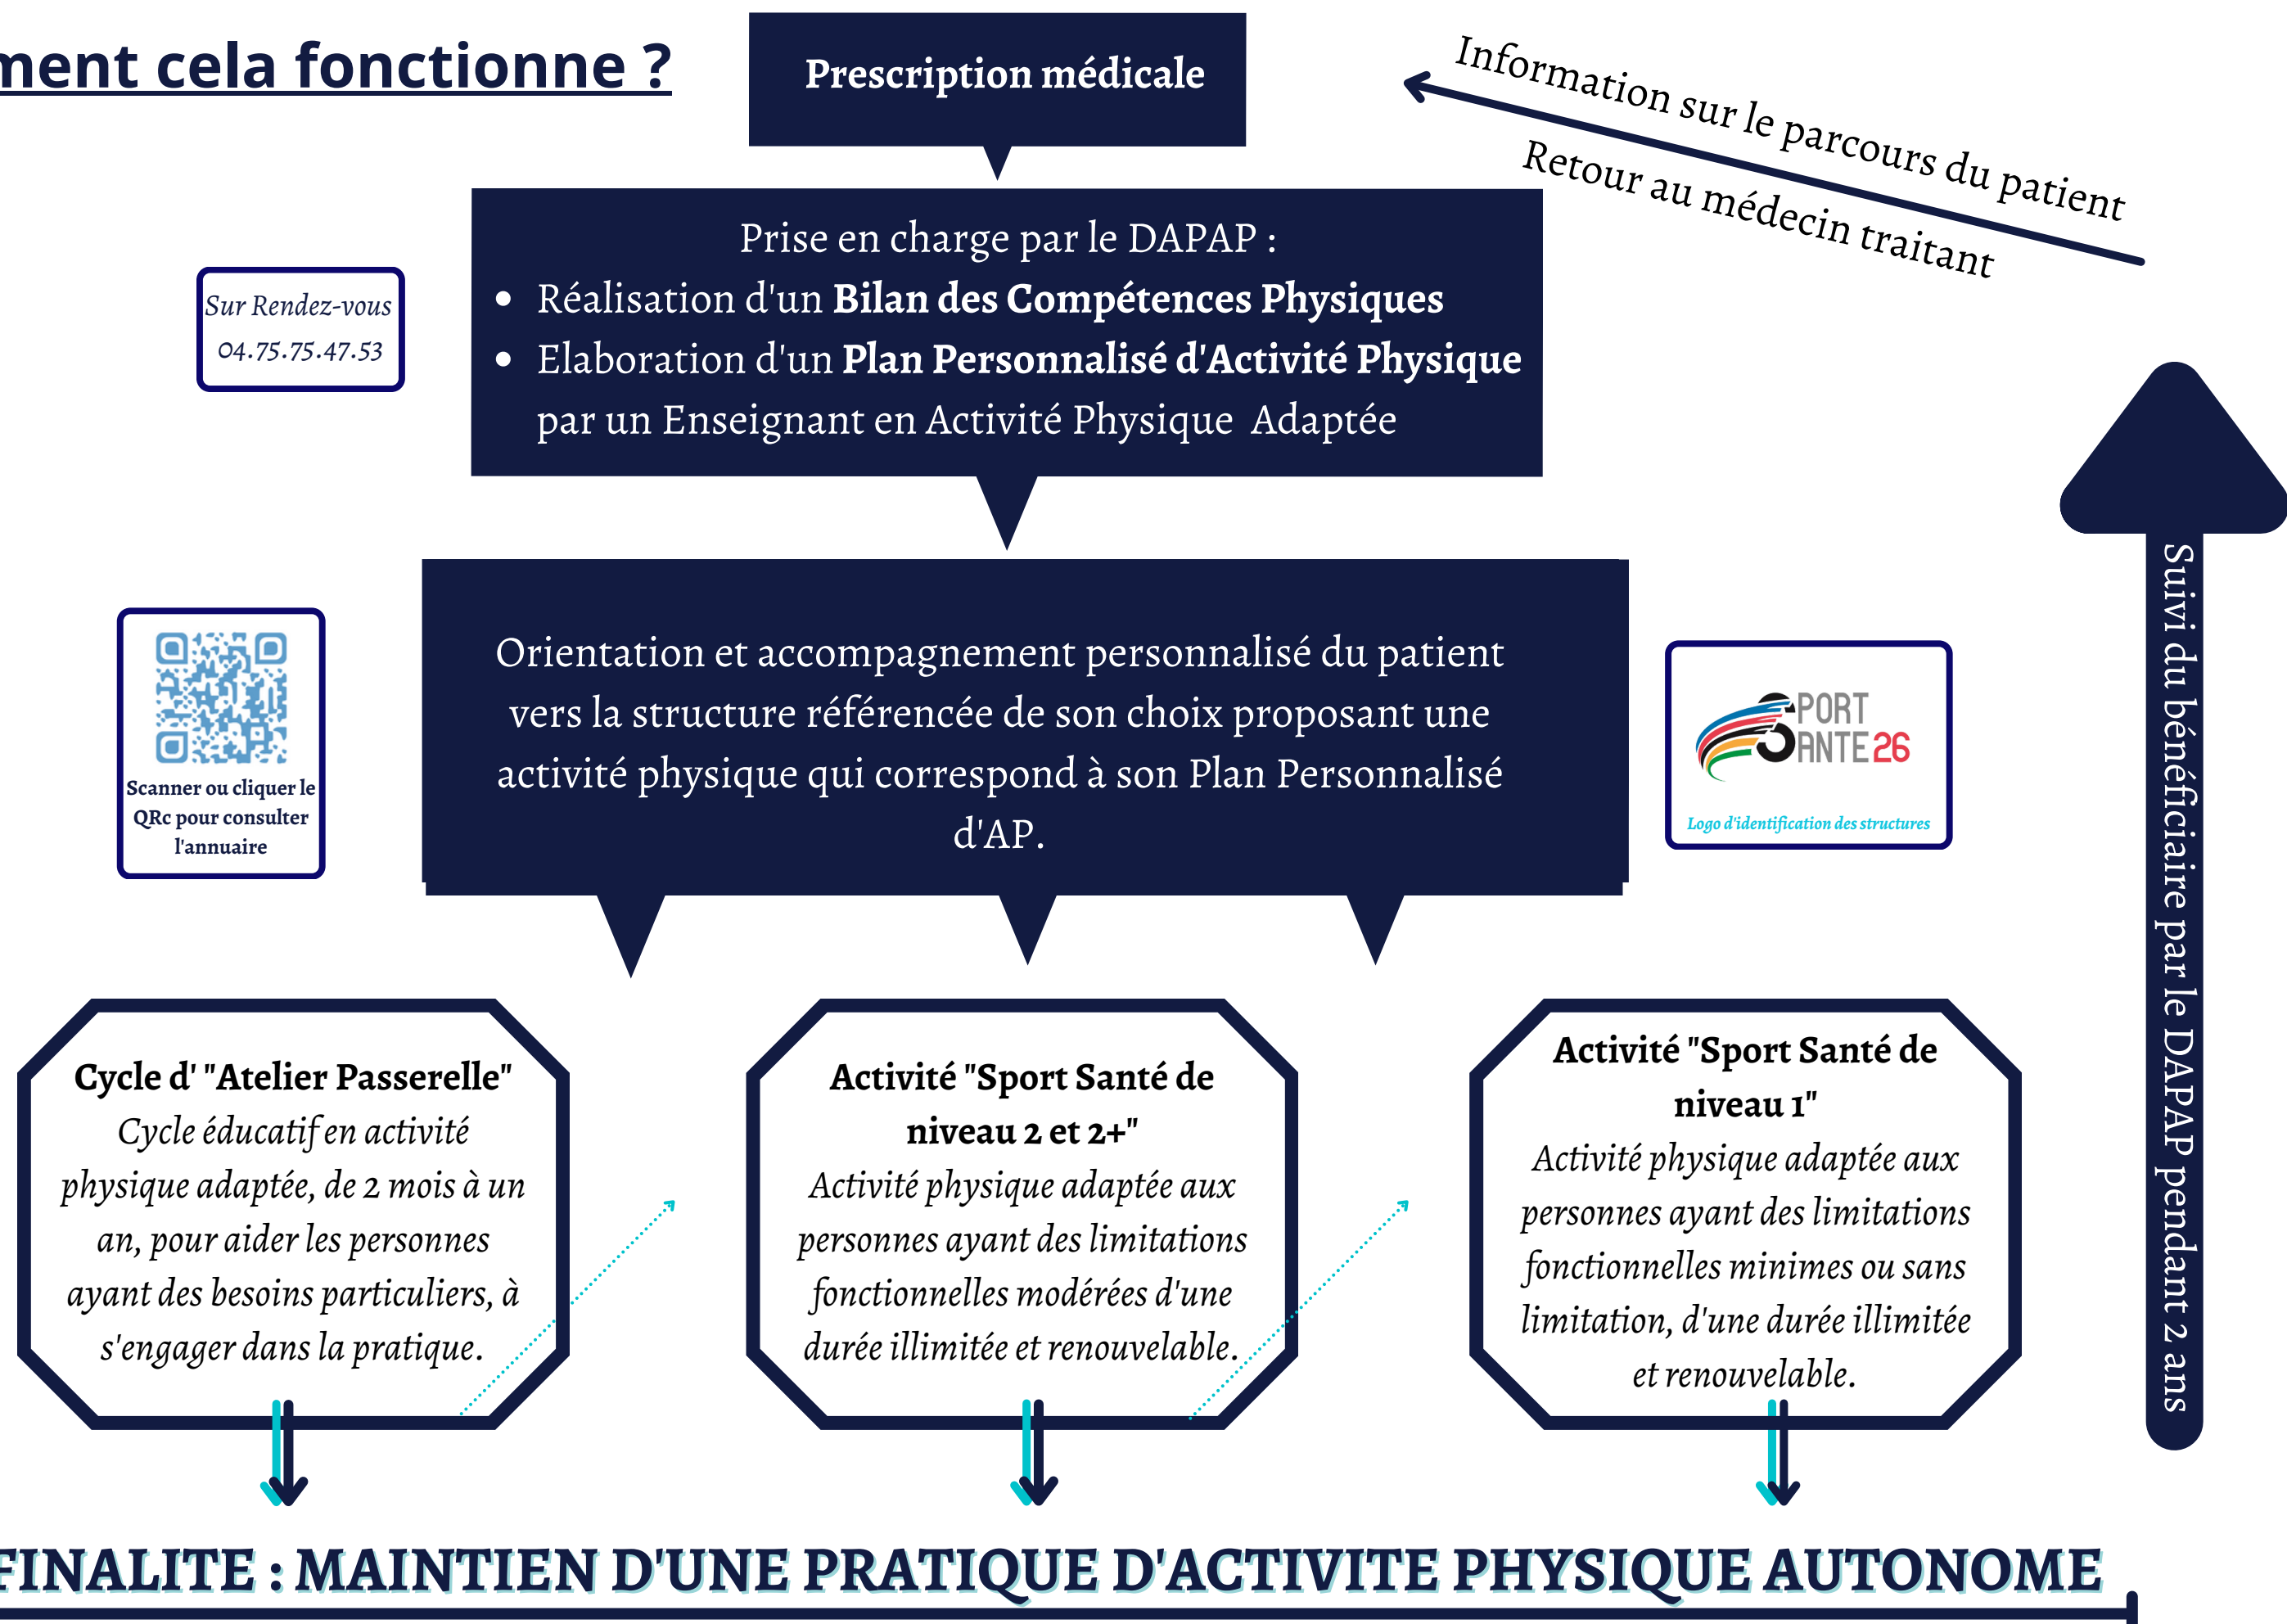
ment cela fonctionne ?

Prescription médicale

Information sur le parcours du patient

Retour au médecin traitant

Sur Rendez-vous
04.75.75.47.53

Prise en charge par le DAPAP :

- Réalisation d'un **Bilan des Compétences Physiques**
- Elaboration d'un **Plan Personnalisé d'Activité Physique** par un Enseignant en Activité Physique Adaptée

Scanner ou cliquer le QRc pour consulter l'annuaire

Orientation et accompagnement personnalisé du patient vers la structure référencée de son choix proposant une activité physique qui correspond à son Plan Personnalisé d'AP.

SPORT SANTE 26

Logo d'identification des structures

Suivi du bénéficiaire par le DAPAP pendant 2 ans

**Cycle d' "Atelier Passerelle"**
*Cycle éducatif en activité physique adaptée, de 2 mois à un an, pour aider les personnes ayant des besoins particuliers, à s'engager dans la pratique.*

**Activité "Sport Santé de niveau 2 et 2+"**
*Activité physique adaptée aux personnes ayant des limitations fonctionnelles modérées d'une durée illimitée et renouvelable.*

**Activité "Sport Santé de niveau 1"**
*Activité physique adaptée aux personnes ayant des limitations fonctionnelles minimes ou sans limitation, d'une durée illimitée et renouvelable.*

FINALITE : MAINTIEN D'UNE PRATIQUE D'ACTIVITE PHYSIQUE AUTONOME